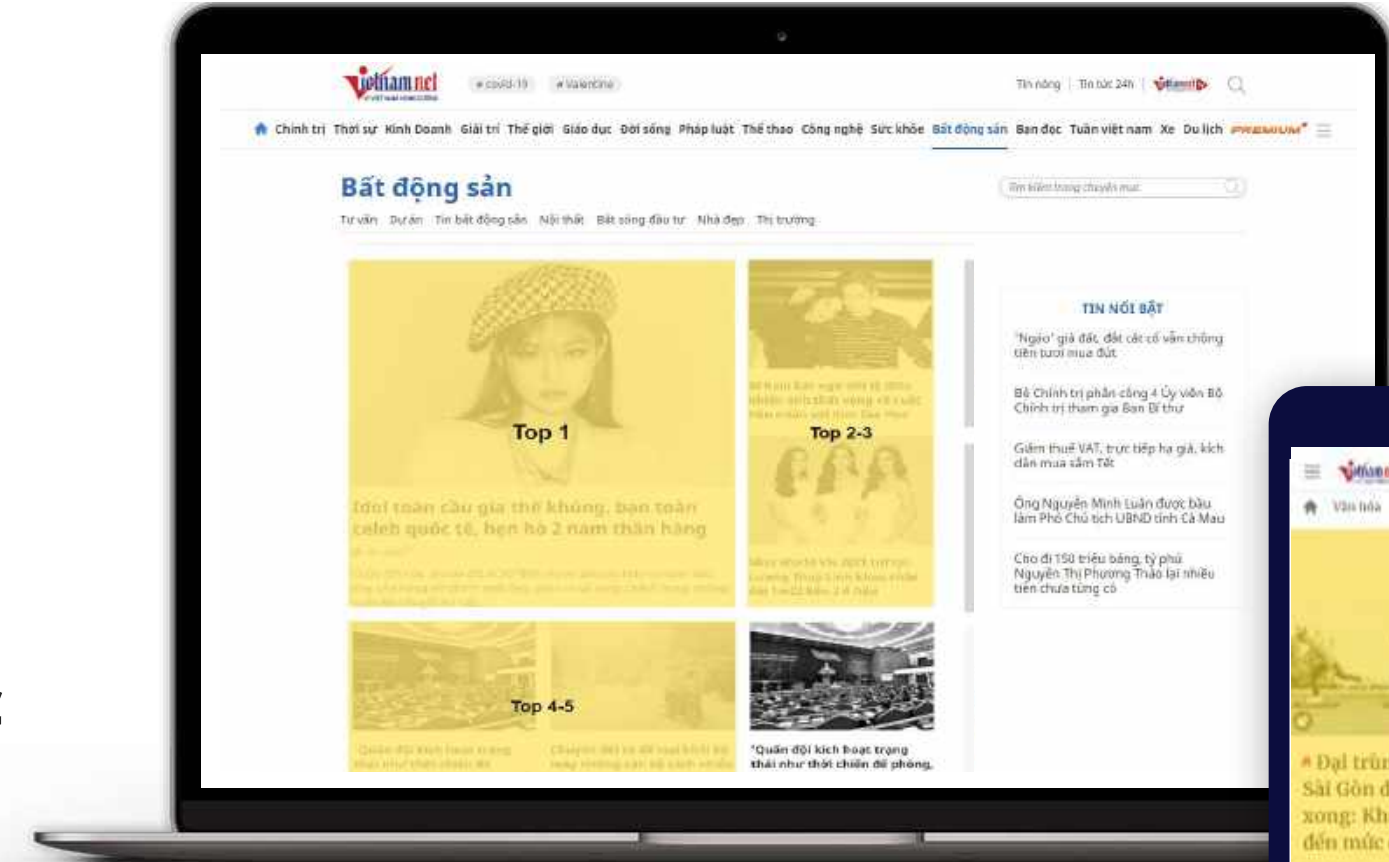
vietnamnet

# covid-19 # Valentine

Tin nóng | Tin tức 24h | vietnamnet

Chính trị Thời sự Kinh Doanh Giải trí Thế giới Giáo dục Đời sống Pháp luật Thể thao Công nghệ Sức khỏe Bất động sản Bạn đọc Tuần việt nam Xe Du lịch PREMIUM

Bất động sản

Tìm kiếm trong chuyên mục

Tư vấn Dự án Tin bất động sản Nội thất Bất sống đầu tư Nhà đẹp Thị trường

Top 1

Idol toàn cầu gia thế khủng, bạn toàn celeb quốc tế, hẹn hò 2 năm thần hàng

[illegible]

Top 2-3

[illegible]

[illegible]

Top 4-5

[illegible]

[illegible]

"Quân đội kích hoạt trạng thái như thời chiến để phòng,

TIN NỔI BẬT

'Ngáo' giá đất, đất cắt cổ vẫn chồng tiền tươi mua đứt

Bộ Chính trị phân công 4 Ủy viên Bộ Chính trị tham gia Ban Bí thư

Giảm thuế VAT, trực tiếp hạ giá, kích dân mua sắm Tết

Ông Nguyễn Minh Luân được bầu làm Phó Chủ tịch UBND tỉnh Cà Mau

Cho đi 150 triệu bảng, tỷ phú Nguyễn Thị Phương Thảo lại nhiều tiền chưa từng có

Văn hóa

Đại trùn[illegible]
Sài Gòn đ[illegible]
xong: Kh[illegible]
đến mức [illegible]